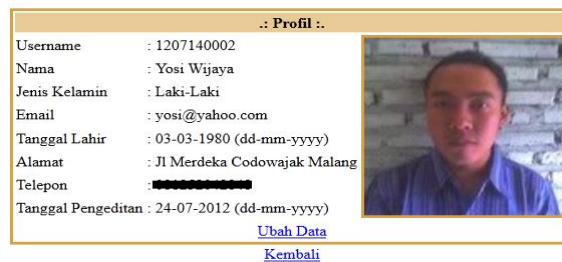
.: Profil :.

| | |
|---|---|
| Username | : 1207140002 |
| Nama | : Yosi Wijaya |
| Jenis Kelamin | : Laki-Laki |
| Email | : yosi@yahoo.com |
| Tanggal Lahir | : 03-03-1980 (dd-mm-yyyy) |
| Alamat | : Jl Merdeka Codowajak Malang |
| Telepon | : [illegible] |
| Tanggal Pengeditan | : 24-07-2012 (dd-mm-yyyy) |

Ubah Data

Kembali